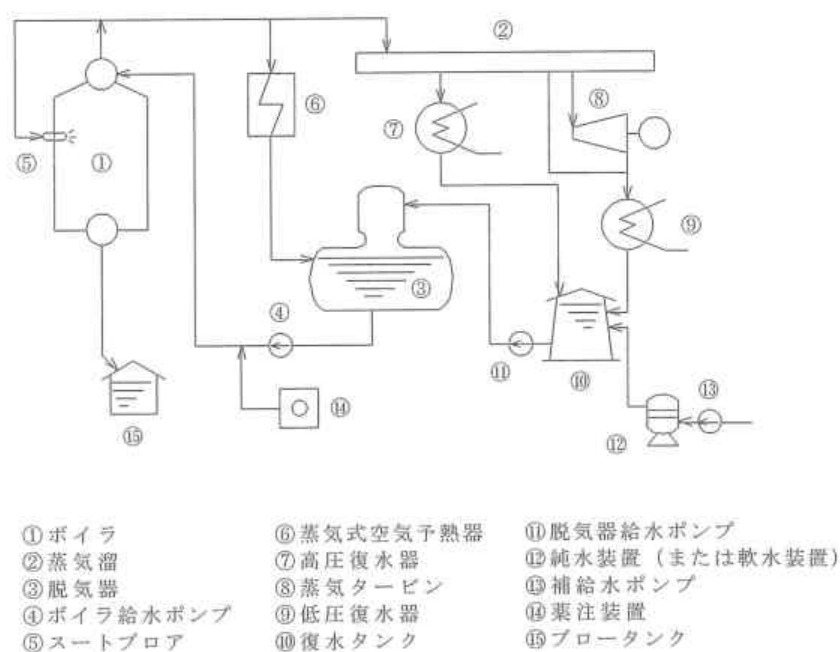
②
⑥
⑦
⑧
⑤
①
⑨
③
④
⑪
⑩
⑬
⑭
⑮
⑫

①ボイラ
②蒸気溜
③脱気器
④ボイラ給水ポンプ
⑤スートブロア

⑥蒸気式空気予熱器
⑦高圧復水器
⑧蒸気タービン
⑨低圧復水器
⑩復水タンク

⑪脱気器給水ポンプ
⑫純水装置（または軟水装置）
⑬補給水ポンプ
⑭薬注装置
⑮ブロータンク